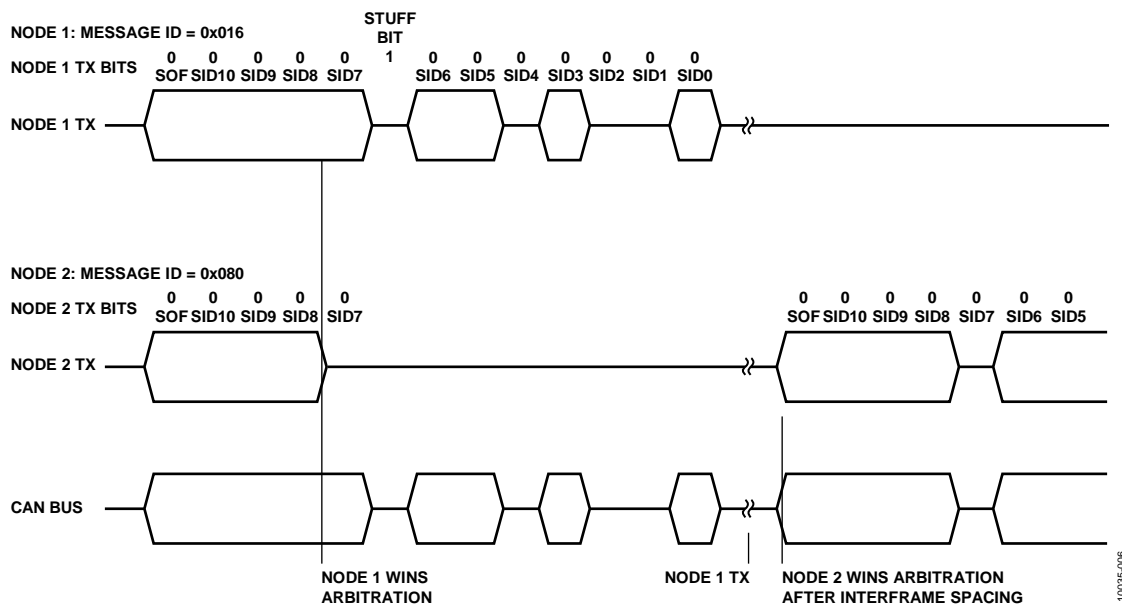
NODE 1: MESSAGE ID = 0x016

STUFF BIT

NODE 1 TX BITS

0 SOF 0 SID10 0 SID9 0 SID8 0 SID7 1 0 SID6 0 SID5 SID4 0 SID3 0 SID2 0 SID1 0 SID0

NODE 1 TX

NODE 2: MESSAGE ID = 0x080

NODE 2 TX BITS

0 SOF 0 SID10 0 SID9 0 SID8 0 SID7

0 SOF 0 SID10 0 SID9 0 SID8 0 SID7 0 SID6 0 SID5

NODE 2 TX

CAN BUS

NODE 1 WINS ARBITRATION

NODE 1 TX

NODE 2 WINS ARBITRATION AFTER INTERFRAME SPACING

10035-006